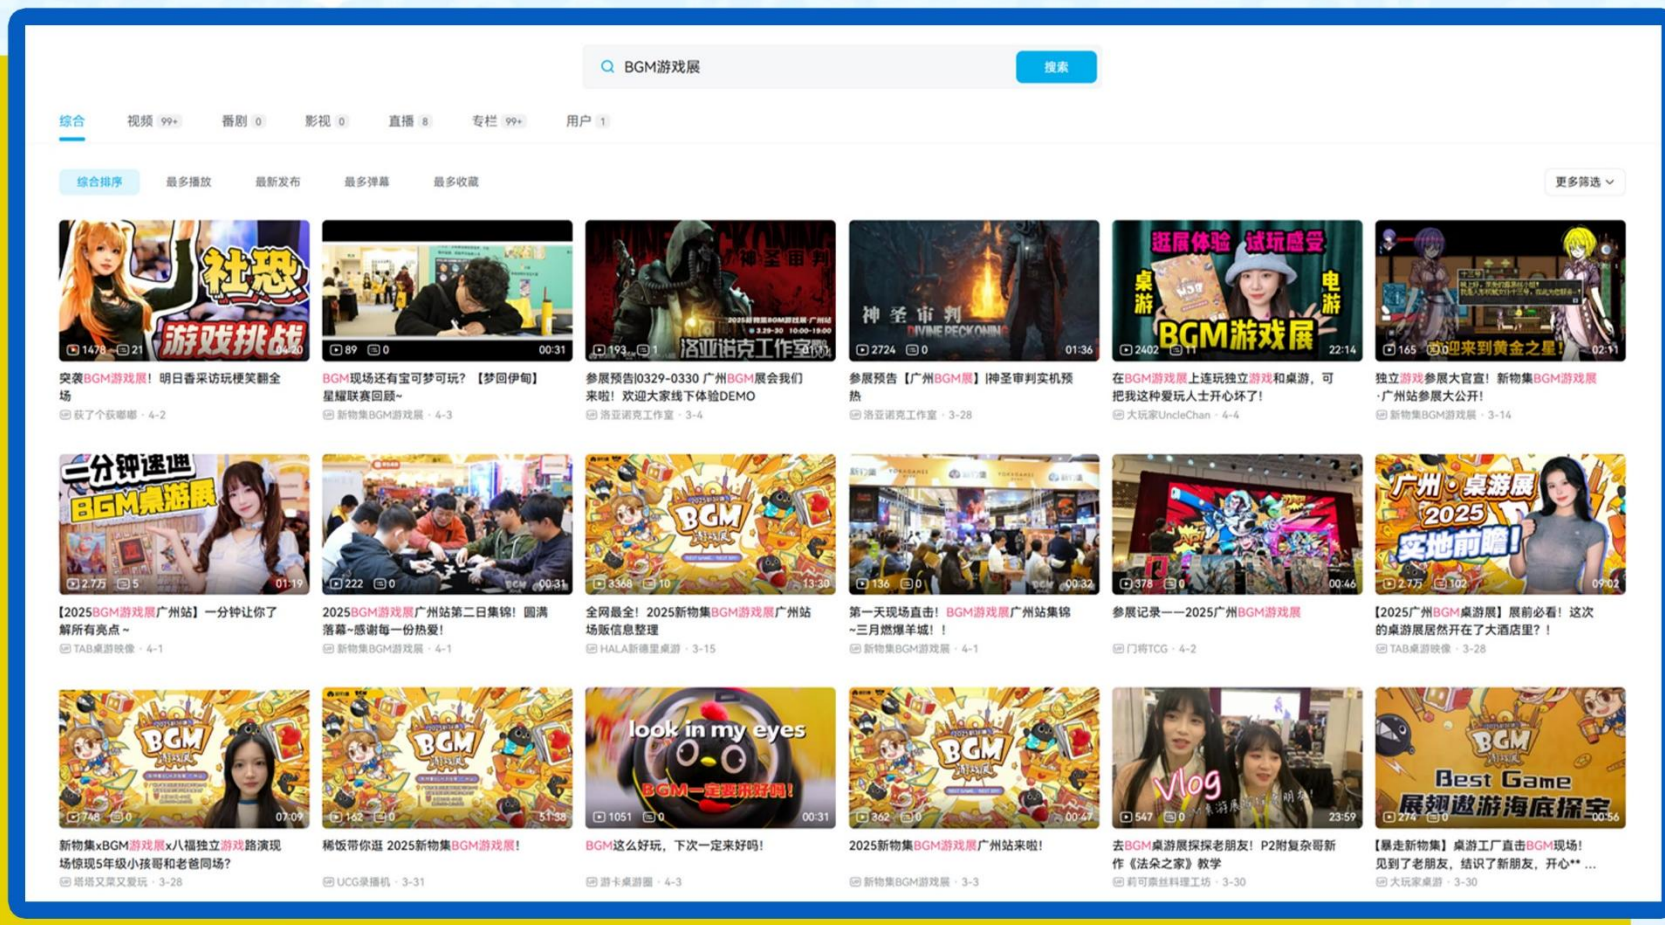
BGM游戏展
搜索

综合 视频 99+ 番剧 0 影视 0 直播 8 专栏 99+ 用户 1

综合排序 最多播放 最新发布 最多弹幕 最多收藏
更多筛选

社恐 游戏挑战
1478 21 00:40
突袭BGM游戏展！明日香采访玩梗笑翻全场
获了个获嘟嘟 · 4-2

89 0 00:31
BGM现场还有宝可梦可玩？【梦回伊甸】星耀联赛回顾~
新物集BGM游戏展 · 4-3

神圣审判 洛亚诺克工作室
193 1
参展预告|0329-0330 广州BGM展会我们来啦！欢迎大家线下体验DEMO
洛亚诺克工作室 · 3-4

神圣审判 DIVINE RECKONING
2724 0 01:36
参展预告【广州BGM展】|神圣审判实机预热
洛亚诺克工作室 · 3-28

逛展体验 试玩感受 桌游 电游 BGM游戏展
2402 11 22:14
在BGM游戏展上连玩独立游戏和桌游，可把我这种爱玩人士开心坏了！
大玩家UncleChan · 4-4

165 02:11
独立游戏参展大官宣！新物集BGM游戏展·广州站参展大公开！
新物集BGM游戏展 · 3-14

一分钟速通 BGM桌游展
2.7万 5 01:19
【2025BGM游戏展广州站】一分钟让你了解所有亮点~
TAB桌游映像 · 4-1

222 0 00:31
2025BGM游戏展广州站第二日集锦！圆满落幕~感谢每一份热爱！
新物集BGM游戏展 · 4-1

BGM
3368 10 13:30
全网最全！2025新物集BGM游戏展广州站场贩信息整理
HALA新德里桌游 · 3-15

136 0 00:32
第一天现场直击！BGM游戏展广州站集锦~三月燃爆羊城！！
新物集BGM游戏展 · 4-1

378 0 00:46
参展记录——2025广州BGM游戏展
门将TCG · 4-2

广州·桌游展 2025 实地前瞻！
2.7万 102 09:02
【2025广州BGM桌游展】展前必看！这次的桌游展居然开在了大酒店里？！
TAB桌游映像 · 3-28

BGM
748 0 07:09
新物集xBGM游戏展x八福独立游戏路演现场惊现5年级小孩哥和老爸同场？
塔塔又菜又爱玩 · 3-28

BGM
162 0 51:38
稀饭带你逛 2025新物集BGM游戏展！
UCG录播机 · 3-31

look in my eyes BGM一定要来好吗！
1051 0 00:31
BGM这么好玩，下次一定来好吗！
游卡桌游圈 · 4-3

BGM
362 0 00:47
2025新物集BGM游戏展广州站来啦！
新物集BGM游戏展 · 3-3

Vlog
547 0 23:59
去BGM桌游展探探老朋友！P2时复杂哥新作《法朵之家》教学
莉可泰丝料理工坊 · 3-30

BGM Best Game 展翅遨游海底探宝
274 0 00:56
【暴走新物集】桌游工厂直击BGM现场！见到了老朋友，结识了新朋友，开心** ...
大玩家桌游 · 3-30